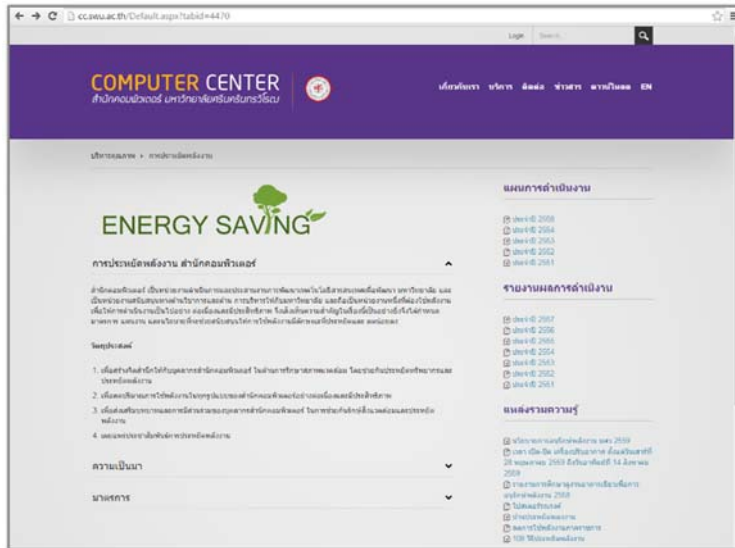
cc.swu.ac.th/Default.aspx?tabid=4470

Login Search

COMPUTER CENTER
สำนักคอมพิวเตอร์ มหาวิทยาลัยศรีนครินทรวิโรฒ

เกี่ยวกับเรา บริการ ติดต่อ ข่าวสาร ดาวน์โหลด EN

บริการอื่นๆ > การประหยัดพลังงาน

ENERGY SAVING

การประหยัดพลังงาน สำนักคอมพิวเตอร์

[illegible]

วัตถุประสงค์

1. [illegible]
2. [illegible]
3. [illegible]
4. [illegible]

ความเป็นมา

มาตรการ

แผนการดำเนินงาน

ปีงบประมาณ 2558
ปีงบประมาณ 2556
ปีงบประมาณ 2555
ปีงบประมาณ 2552
ปีงบประมาณ 2551

รายงานผลการดำเนินงาน

ปีงบประมาณ 2557
ปีงบประมาณ 2556
ปีงบประมาณ 2555
ปีงบประมาณ 2554
ปีงบประมาณ 2553
ปีงบประมาณ 2552
ปีงบประมาณ 2551

แหล่งรวมความรู้

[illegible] 2559
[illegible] 2559 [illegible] 2559
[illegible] 2559
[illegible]
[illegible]
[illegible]
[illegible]